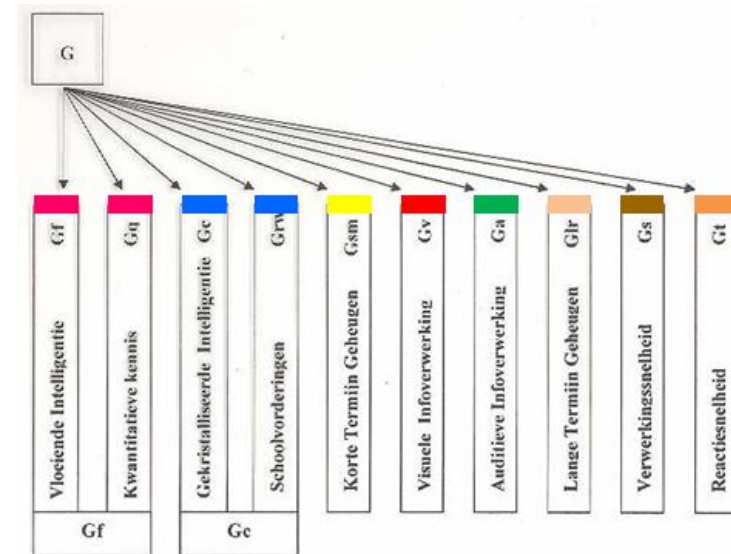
G

Gf
Vloeiende Intelligentie

Gq
Kwantitatieve kennis

Gc
Gekristalliseerde Intelligentie

Grw
Schoolvorderingen

Gsm
Korte Termijn Geheugen

Gv
Visuele Infoverwerking

Ga
Auditieve Infoverwerking

Glr
Lange Termijn Geheugen

Gs
Verwerkingssnelheid

Gt
Reactiesnelheid

Gf

Gc